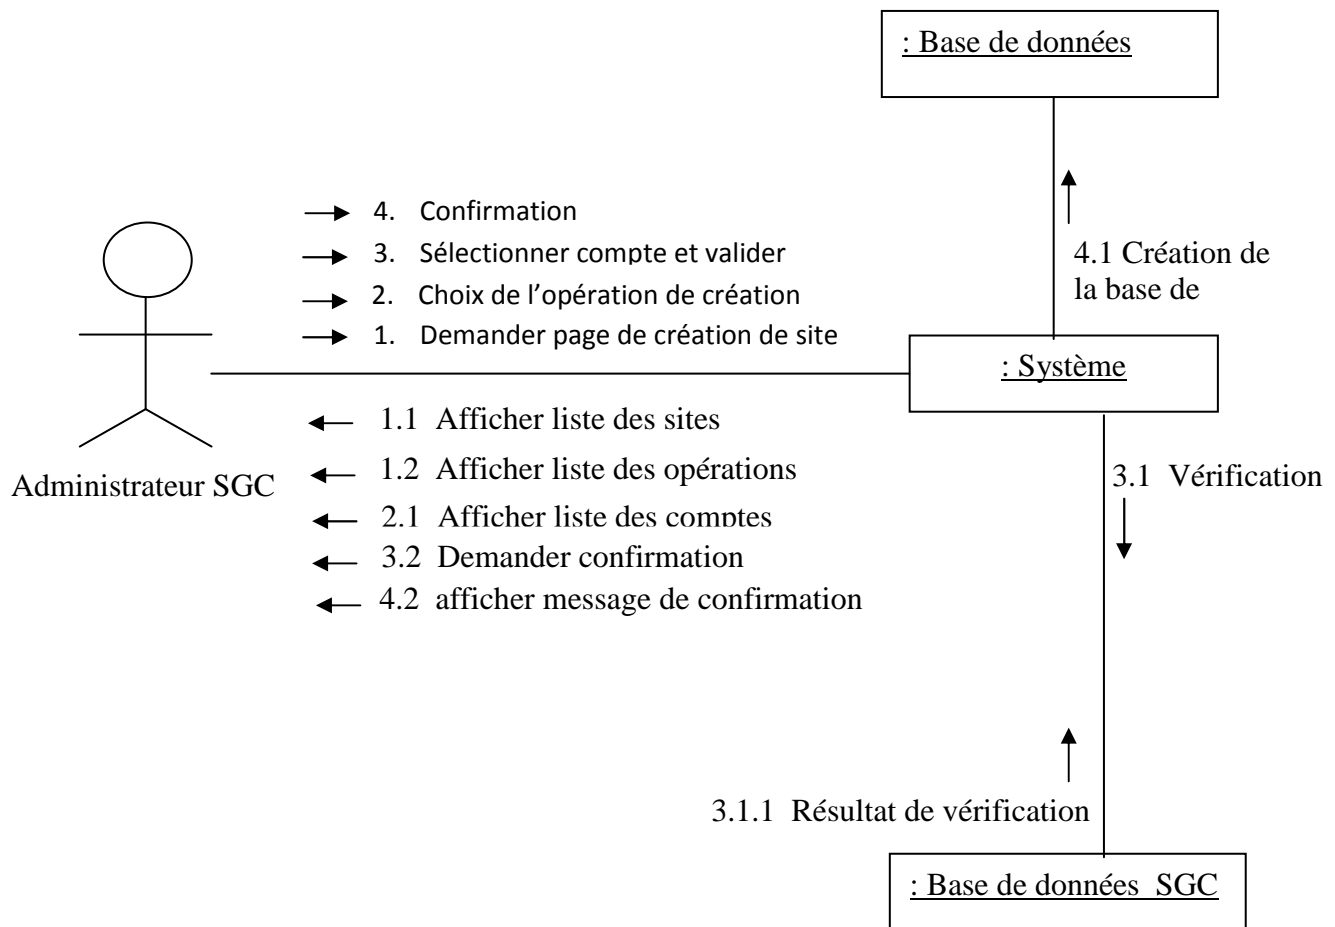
: Base de données

4. Confirmation
3. Sélectionner compte et valider
2. Choix de l'opération de création
1. Demander page de création de site

4.1 Création de la base de

: Système

Administrateur SGC

1.1 Afficher liste des sites
1.2 Afficher liste des opérations
2.1 Afficher liste des comptes
3.2 Demander confirmation
4.2 afficher message de confirmation

3.1 Vérification

3.1.1 Résultat de vérification

: Base de données SGC